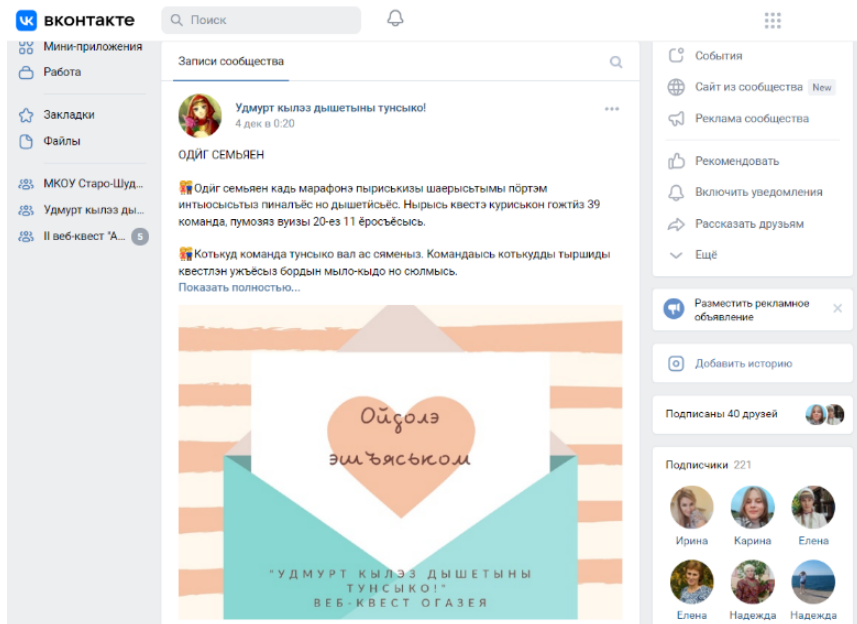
вконтакте

Поиск

Мини-приложения
Работа
Закладки
Файлы
МКОУ Старо-Шуд...
Удмурт кылэз ды...
II веб-квест "А... 5

Записи сообщества

Удмурт кылэз дышетыны тунсыко!
4 дек в 0:20

ОДЙГ СЕМЬЯЕН

Одйг семьяен кадь марафонэ пырисьскиз шаерысьтымы пӧртэм интыосысьтыз пиналъёс но дышетйсьёс. Нырысь квестэ куриськонгожтйз 39 команда, пумозяз вуиз 20-ез 11 ёросъёсысь.

Котькуд команда тунсыко вал ас сяменыз. Командаысь котькудды тыршиды квестлэн ужъёсыз бордын мыло-кыдо но сюлмысь.
Показать полностью...

Ойдолэ
эшъяськом

"УДМУРТ КЫЛЭЗ ДЫШЕТЫНЫ ТУНСЫКО!"
ВЕБ-КВЕСТ ОГАЗЕЯ

События
Сайт из сообщества New
Реклама сообщества
Рекомендовать
Включить уведомления
Рассказать друзьям
Ещё

Разместить рекламное объявление

Добавить историю

Подписаны 40 друзей

Подписчики 221
Ирина
Карина
Елена
Елена
Надежда
Надежда